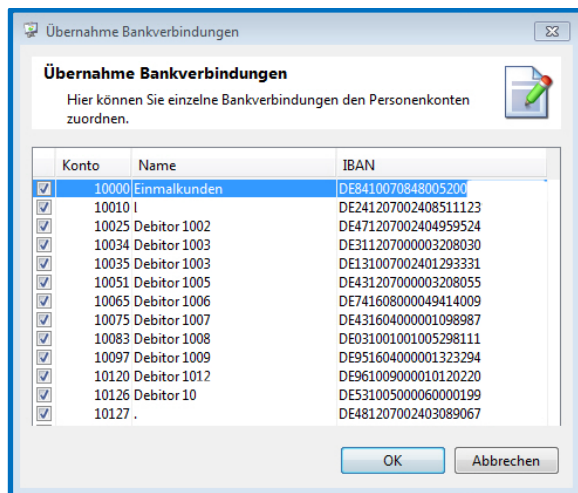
Übernahme Bankverbindungen

Übernahme Bankverbindungen

Hier können Sie einzelne Bankverbindungen den Personenkonten zuordnen.

| | Konto | Name | IBAN |
|---|---|---|---|
| ☑ | 10000 | Einmalkunden | DE8410070848005200 |
| ☑ | 10010 | l | DE241207002408511123 |
| ☑ | 10025 | Debitor 1002 | DE471207002404959524 |
| ☑ | 10034 | Debitor 1003 | DE311207000003208030 |
| ☑ | 10035 | Debitor 1003 | DE131007002401293331 |
| ☑ | 10051 | Debitor 1005 | DE431207000003208055 |
| ☑ | 10065 | Debitor 1006 | DE741608000049414009 |
| ☑ | 10075 | Debitor 1007 | DE431604000001098987 |
| ☑ | 10083 | Debitor 1008 | DE031001001005298111 |
| ☑ | 10097 | Debitor 1009 | DE951604000001323294 |
| ☑ | 10120 | Debitor 1012 | DE961009000010120220 |
| ☑ | 10126 | Debitor 10 | DE531005000060000199 |
| ☑ | 10127 | . | DE481207002403089067 |

OK | Abbrechen